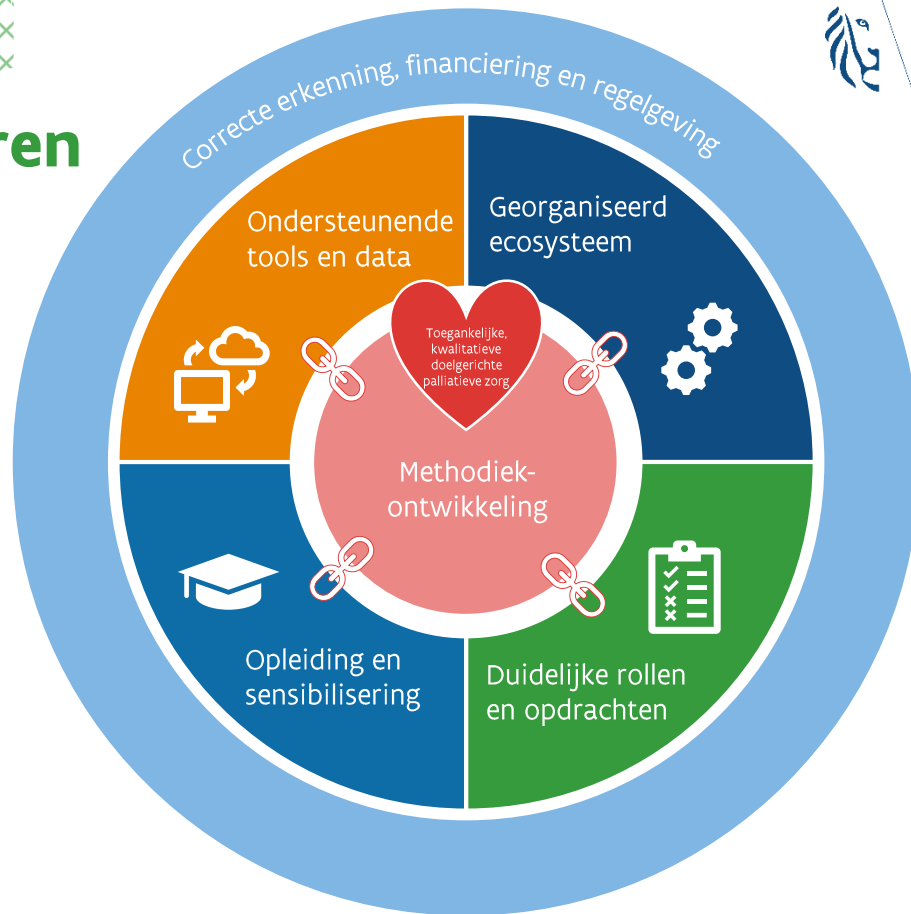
ren

Correcte erkenning, financiering en regelgeving

Ondersteunende tools en data

Georganiseerd ecosysteem

Toegankelijke, kwalitatieve doelgerichte palliatieve zorg

Methodiek-ontwikkeling

Opleiding en sensibilisering

Duidelijke rollen en opdrachten